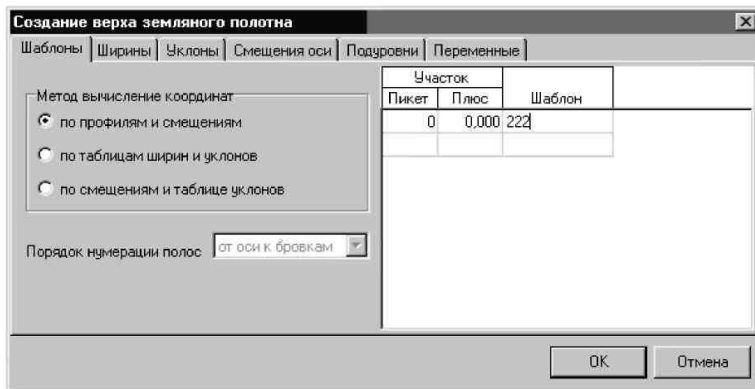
Создание верха земляного полотна

Шаблоны | Ширины | Уклоны | Смещения оси | Подуровни | Переменные

Метод вычисление координат

по профилям и смещениям

по таблицам ширин и уклонов

по смещениям и таблице уклонов

Порядок нумерации полос от оси к бровкам

| Участок | | Шаблон |
|---|---|---|
| Пикет | Плюс | |
| 0 | 0,000 | 222 |
| | | |

OK

Отмена